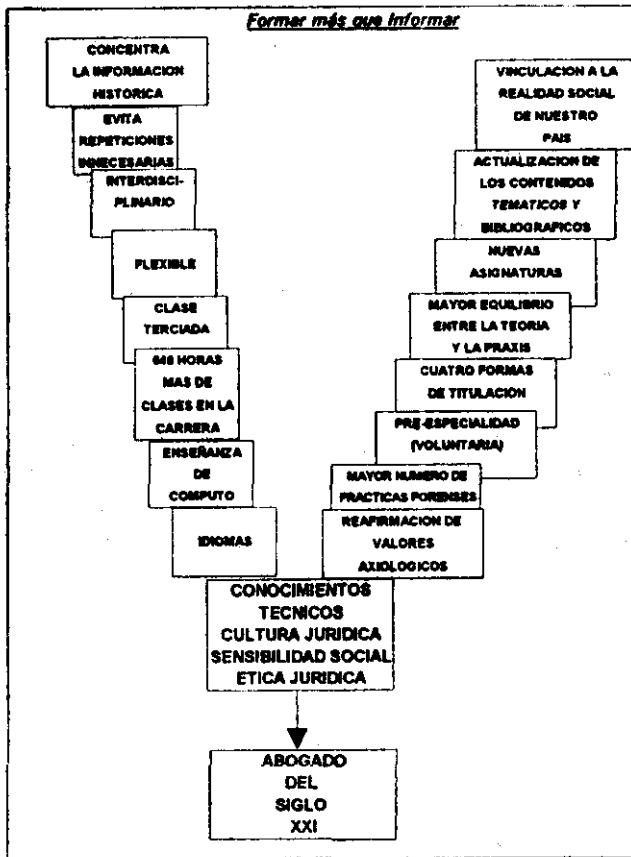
Formar más que Informar

CONCENTRA LA INFORMACION HISTORICA

EVITA REPETICIONES INNECESARIAS

INTERDISCIPLINARIO

FLEXIBLE

CLASE TERCIADA

648 HORAS MAS DE CLASES EN LA CARRERA

ENSEÑANZA DE COMPUTO

IDIOMAS

VINCULACION A LA REALIDAD SOCIAL DE NUESTRO PAIS

ACTUALIZACION DE LOS CONTENIDOS TEMATICOS Y BIBLIOGRAFICOS

NUEVAS ASIGNATURAS

MAYOR EQUILIBRIO ENTRE LA TEORIA Y LA PRAXIS

CUATRO FORMAS DE TITULACION

PRE-ESPECIALIDAD (VOLUNTARIA)

MAYOR NUMERO DE PRACTICAS FORENSES

REAFIRMACION DE VALORES AXIOLOGICOS

CONOCIMIENTOS TECNICOS
CULTURA JURIDICA
SENSIBILIDAD SOCIAL
ETICA JURIDICA

ABOGADO DEL SIGLO XXI